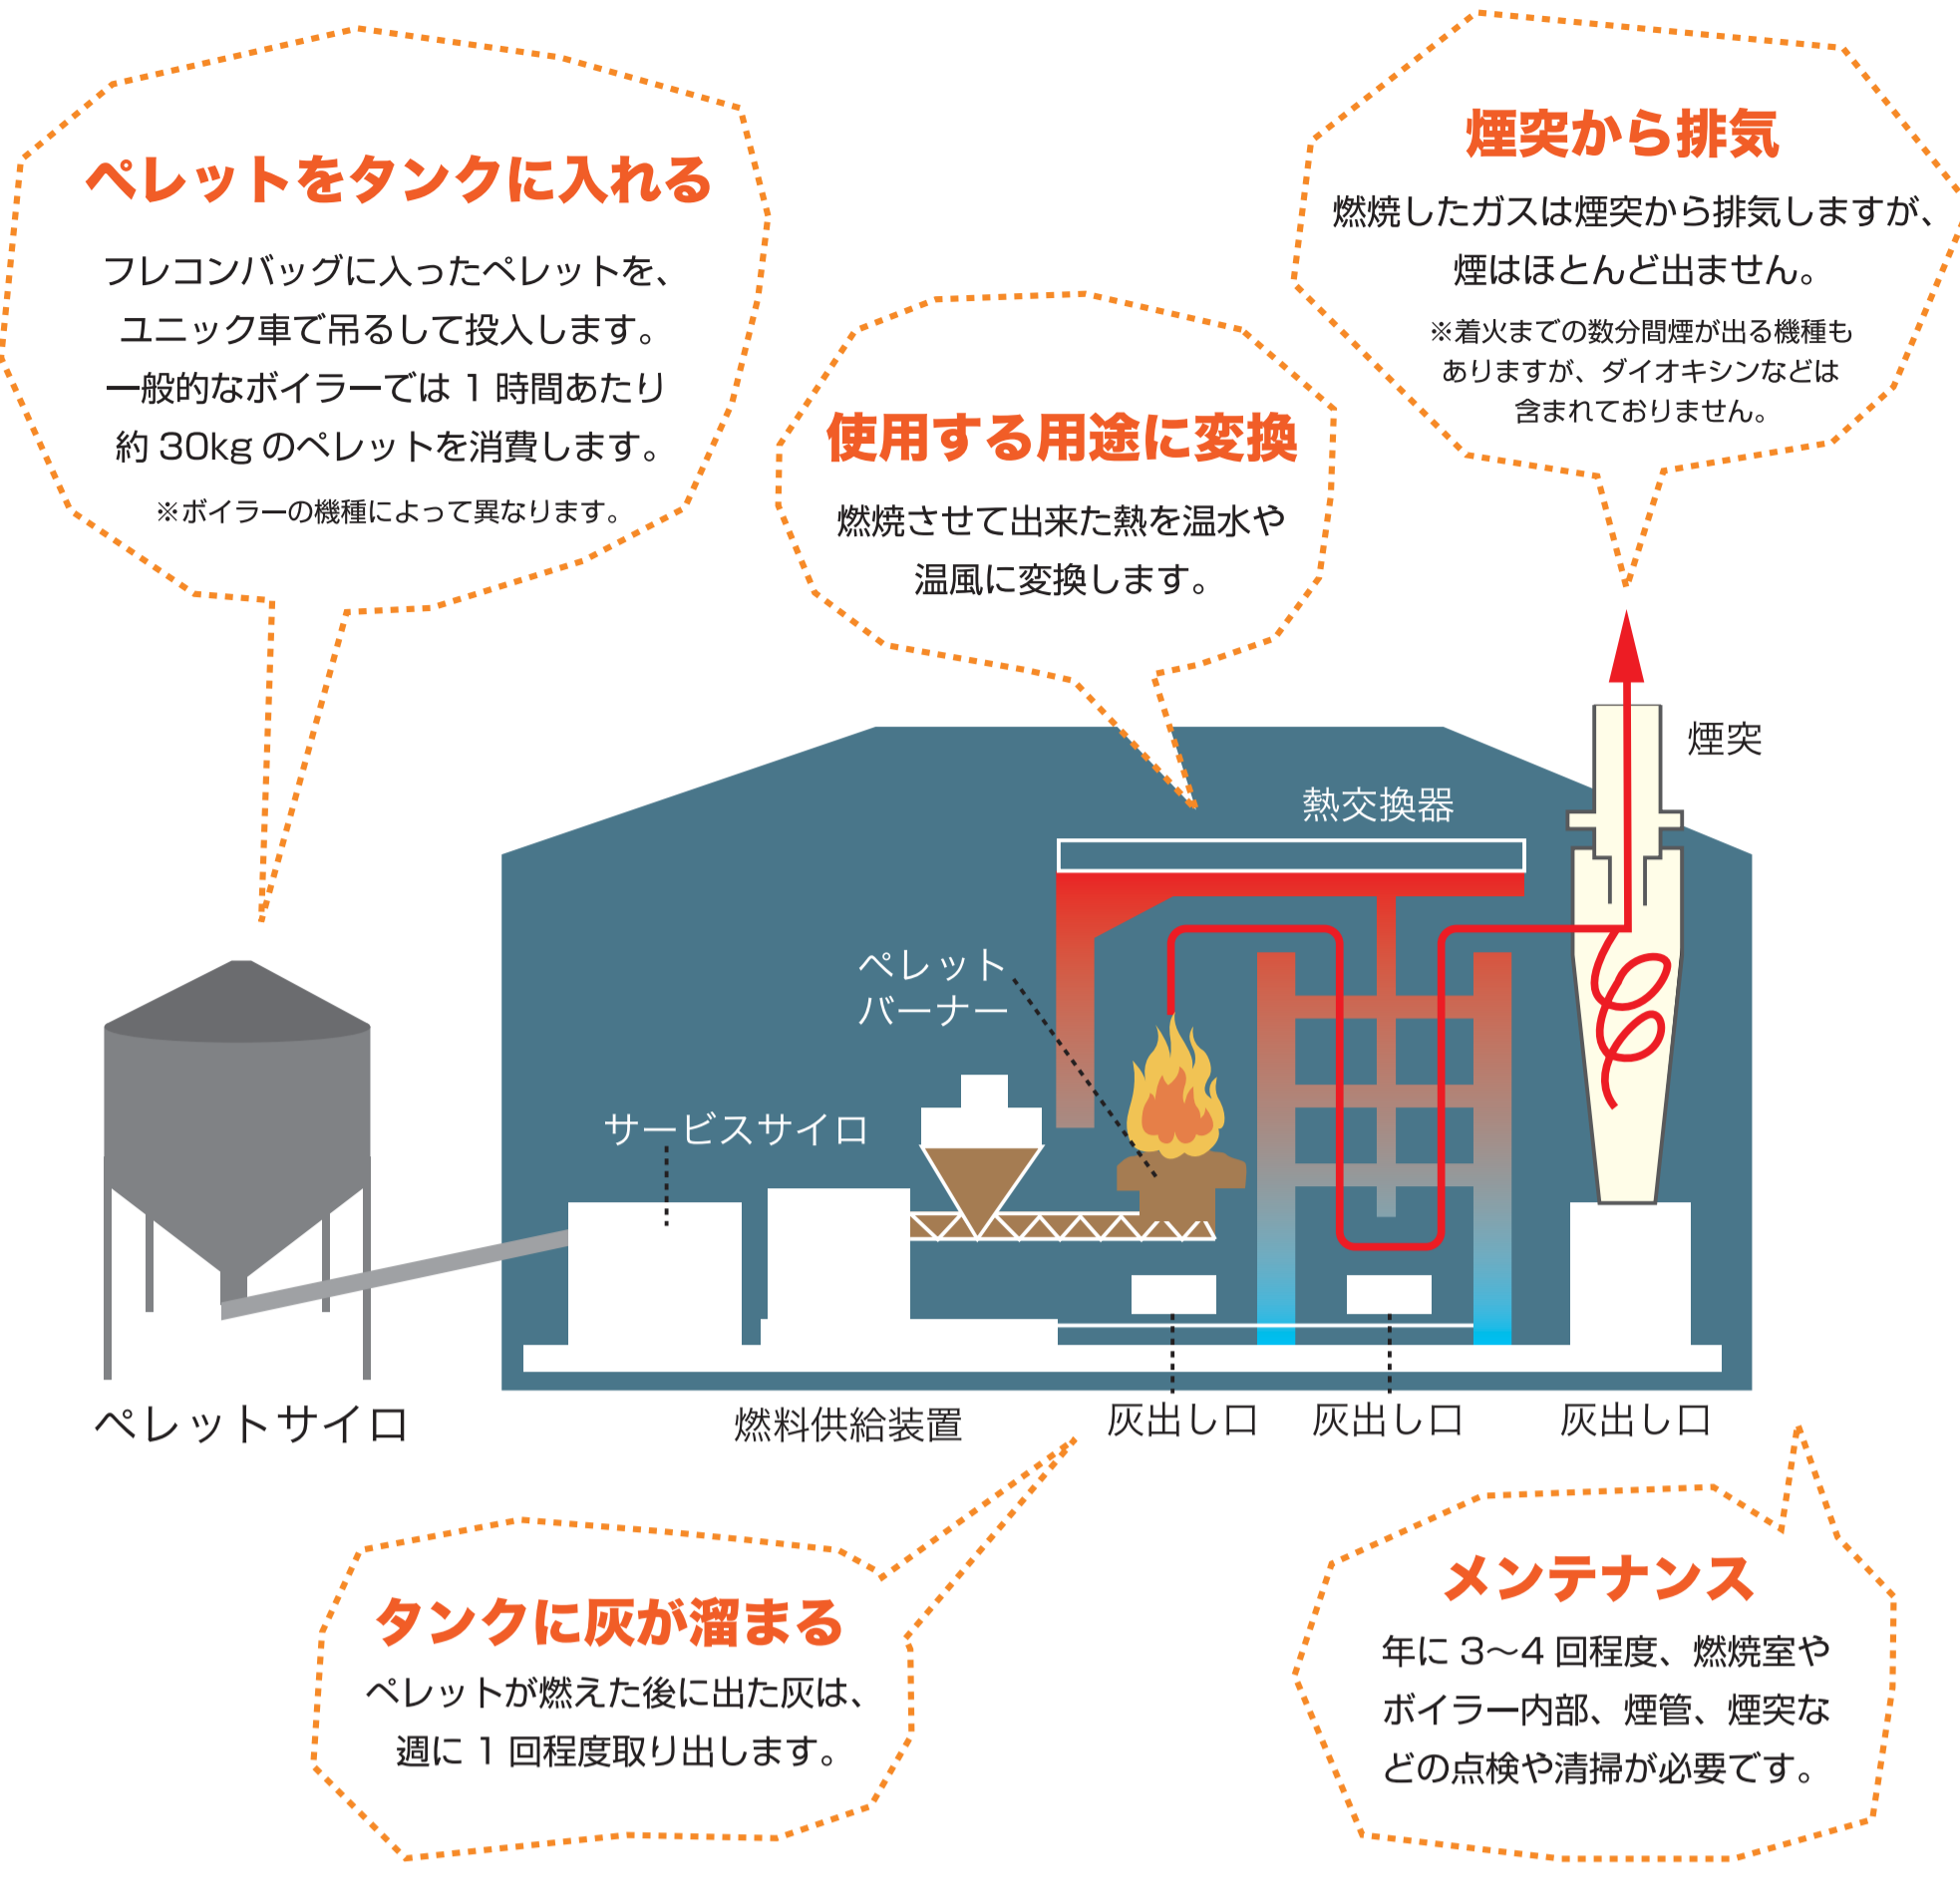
ペレットをタンクに入れる

フレコンバッグに入ったペレットを、ユニック車で吊るして投入します。一般的なボイラーでは 1 時間あたり約 30kg のペレットを消費します。

※ボイラーの機種によって異なります。

煙突から排気

燃焼したガスは煙突から排気しますが、煙はほとんど出ません。

※着火までの数分間煙が出る機種もありますが、ダイオキシンなどは含まれておりません。

使用する用途に変換

燃焼させて出来た熱を温水や温風に変換します。

煙突

熱交換器

ペレット
バーナー

サービスサイロ

ペレットサイロ

燃料供給装置

灰出し口

灰出し口

灰出し口

タンクに灰が溜まる

ペレットが燃えた後に出た灰は、週に 1 回程度取り出します。

メンテナンス

年に 3～4 回程度、燃焼室やボイラー内部、煙管、煙突などの点検や清掃が必要です。